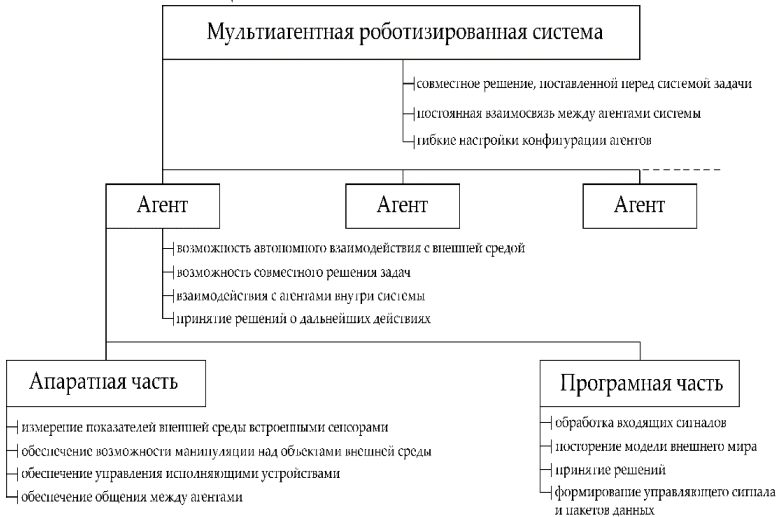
Мультиагентная роботизированная система

совместное решение, поставленной перед системой задачи
постоянная взаимосвязь между агентами системы
гибкие настройки конфигурации агентов

Агент

Агент

Агент

возможность автономного взаимодействия с внешней средой
возможность совместного решения задач
взаимодействия с агентами внутри системы
принятие решений о дальнейших действиях

Апаратная часть

измерение показателей внешней среды встроенными сенсорами
обеспечение возможности манипуляции над объектами внешней среды
обеспечение управления исполняющими устройствами
обеспечение общения между агентами

Програмная часть

обработка входящих сигналов
посторение модели внешнего мира
принятие решений
формирование управляющего сигнала и пакетов данных